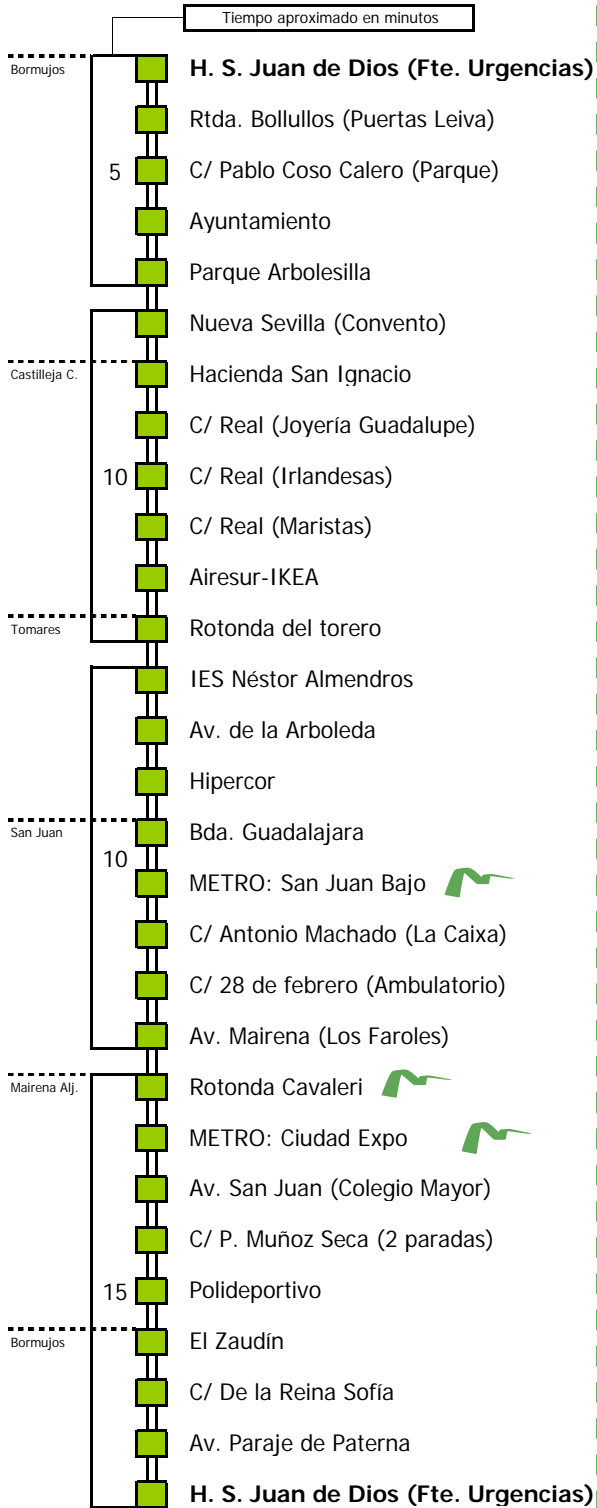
Tiempo aproximado en minutos

Bormujos

H. S. Juan de Dios (Fte. Urgencias)

Rtda. Bollullos (Puertas Leiva)

5

C/ Pablo Coso Calero (Parque)

Ayuntamiento

Parque Arbolesilla

Nueva Sevilla (Convento)

Castilleja C.

Hacienda San Ignacio

C/ Real (Joyería Guadalupe)

10

C/ Real (Irlandesas)

C/ Real (Maristas)

Airesur-IKEA

Tomares

Rotonda del torero

IES Néstor Almendros

Av. de la Arboleda

Hipercor

San Juan

Bda. Guadalajara

10

METRO: San Juan Bajo

C/ Antonio Machado (La Caixa)

C/ 28 de febrero (Ambulatorio)

Av. Mairena (Los Faroles)

Mairena Alj.

Rotonda Cavaleri

METRO: Ciudad Expo

Av. San Juan (Colegio Mayor)

C/ P. Muñoz Seca (2 paradas)

15

Polideportivo

Bormujos

El Zaudín

C/ De la Reina Sofía

Av. Paraje de Paterna

H. S. Juan de Dios (Fte. Urgencias)